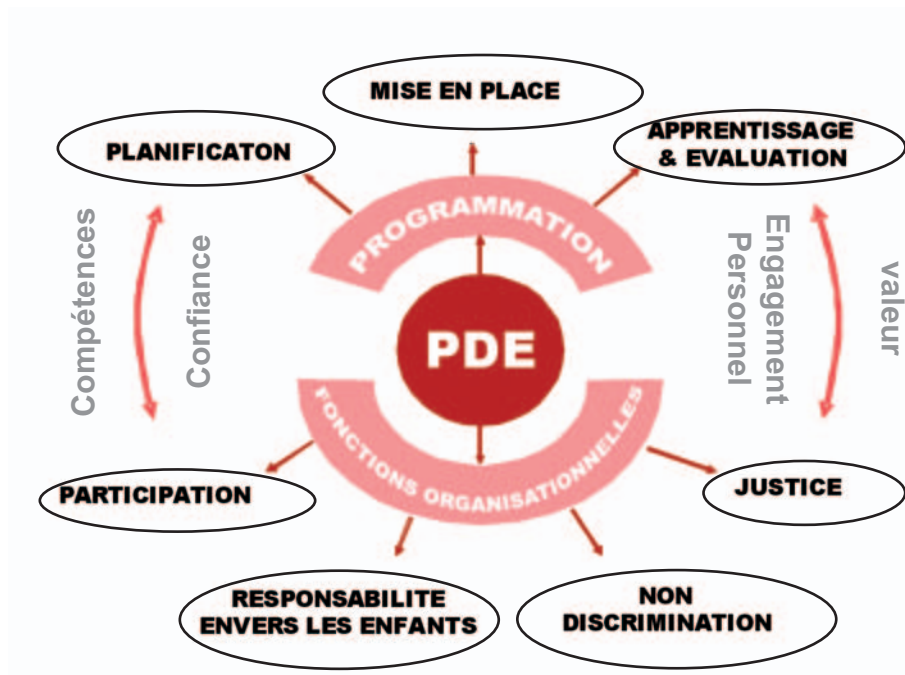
MISE EN PLACE

PLANIFICATON

APPRENTISSAGE & EVALUATION

Compétences

Confiance

PROGRAMMATION

PDE

FONCTIONS ORGANISATIONNELLES

Engagement Personnel

valeur

PARTICIPATION

JUSTICE

RESPONSABILITE ENVERS LES ENFANTS

NON DISCRIMINATION